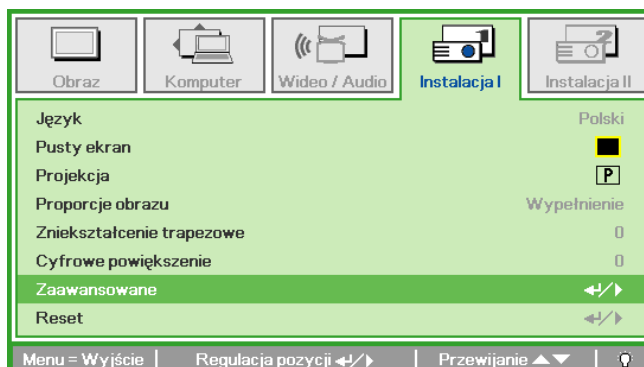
Obraz | Komputer | Wideo / Audio | Instalacja I | Instalacja II

| | |
|---|---|
| Język | Polski |
| Pusty ekran | |
| Projekcja | P |
| Proporcje obrazu | Wypełnienie |
| Zniekształcenie trapezowe | 0 |
| Cyfrowe powiększenie | 0 |
| Zaawansowane | ↵/▶ |
| Reset | ↵/▶ |

Menu = Wyjście | Regulacja pozycji ↵/▶ | Przewijanie ▲▼ |